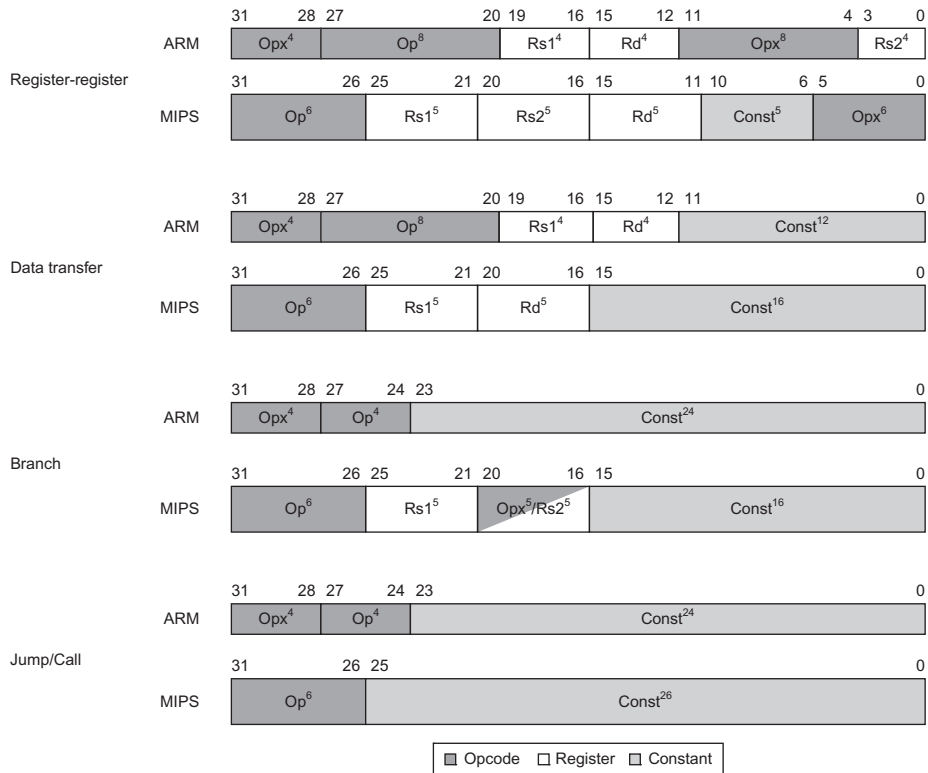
31 28 27 20 19 16 15 12 11 4 3 0

ARM Opx$^4$ Op$^8$ Rs1$^4$ Rd$^4$ Opx$^8$ Rs2$^4$

Register-register

31 26 25 21 20 16 15 11 10 6 5 0

MIPS Op$^6$ Rs1$^5$ Rs2$^5$ Rd$^5$ Const$^5$ Opx$^6$

31 28 27 20 19 16 15 12 11 0

ARM Opx$^4$ Op$^8$ Rs1$^4$ Rd$^4$ Const$^{12}$

Data transfer

31 26 25 21 20 16 15 0

MIPS Op$^6$ Rs1$^5$ Rd$^5$ Const$^{16}$

31 28 27 24 23 0

ARM Opx$^4$ Op$^4$ Const$^{24}$

Branch

31 26 25 21 20 16 15 0

MIPS Op$^6$ Rs1$^5$ Opx$^5$/Rs2$^5$ Const$^{16}$

31 28 27 24 23 0

ARM Opx$^4$ Op$^4$ Const$^{24}$

Jump/Call

31 26 25 0

MIPS Op$^6$ Const$^{26}$

Opcode Register Constant